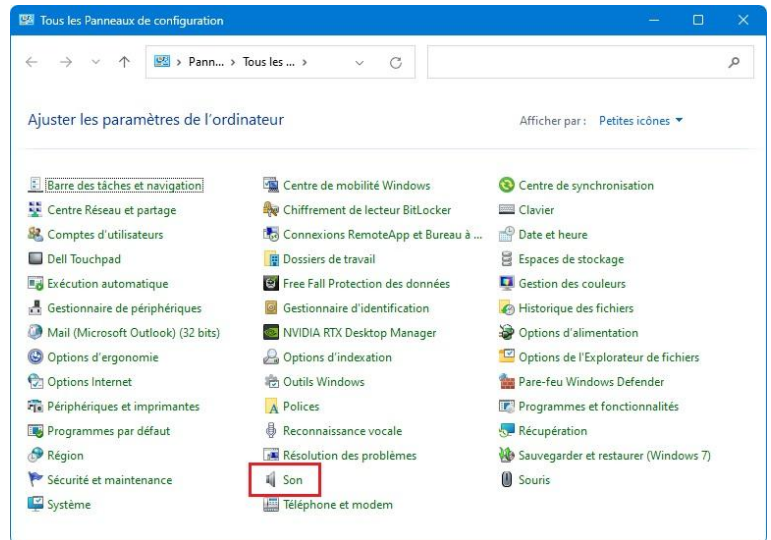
Tous les Panneaux de configuration

Pann... > Tous les ... >

Ajuster les paramètres de l'ordinateur

Afficher par : Petites icônes

Barre des tâches et navigation
Centre Réseau et partage
Comptes d'utilisateurs
Dell Touchpad
Exécution automatique
Gestionnaire de périphériques
Mail (Microsoft Outlook) (32 bits)
Options d'ergonomie
Options Internet
Périphériques et imprimantes
Programmes par défaut
Région
Sécurité et maintenance
Système

Centre de mobilité Windows
Chiffrement de lecteur BitLocker
Connexions RemoteApp et Bureau à ...
Dossiers de travail
Free Fall Protection des données
Gestionnaire d'identification
NVIDIA RTX Desktop Manager
Options d'indexation
Outils Windows
Polices
Reconnaissance vocale
Résolution des problèmes
Son
Téléphone et modem

Centre de synchronisation
Clavier
Date et heure
Espaces de stockage
Gestion des couleurs
Historique des fichiers
Options d'alimentation
Options de l'Explorateur de fichiers
Pare-feu Windows Defender
Programmes et fonctionnalités
Récupération
Sauvegarder et restaurer (Windows 7)
Souris